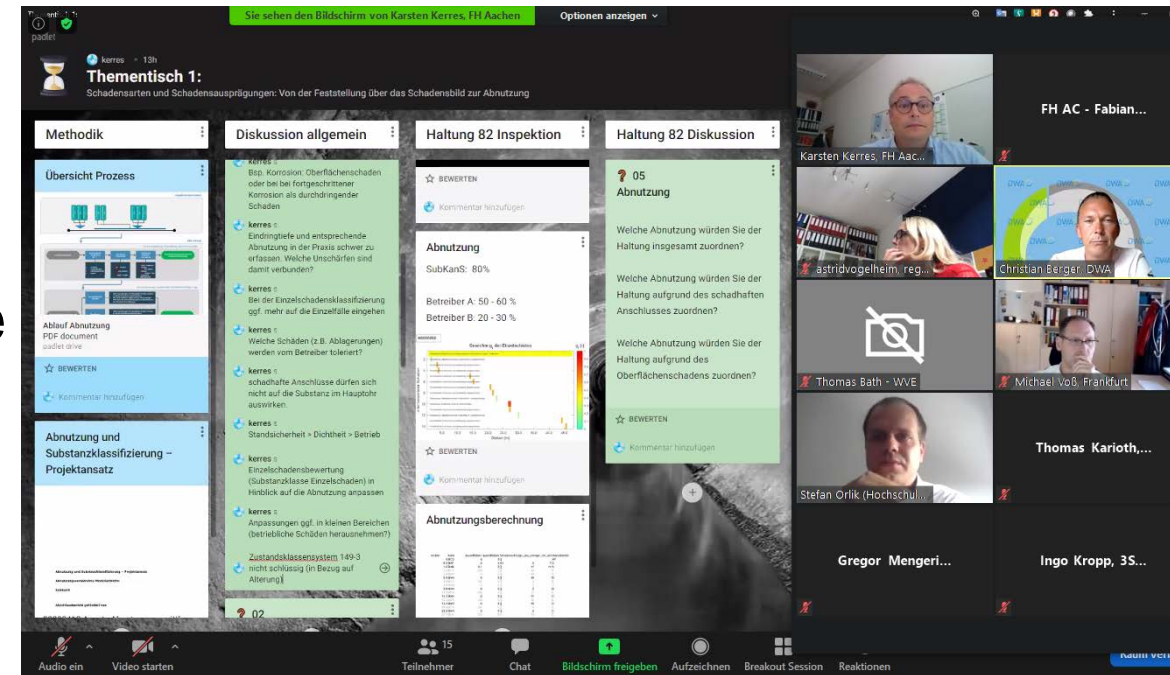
Sie sehen den Bildschirm von Karsten Kerres, FH Aachen

Optionen anzeigen

padlet

kerres · 13h

Thementisch 1:

Schadensarten und Schadensausprägungen: Von der Feststellung über das Schadensbild zur Abnutzung

Methodik

Übersicht Prozess

Ablauf Abnutzung
PDF document
padlet drive

BEWERTEN

Kommentar hinzufügen

Abnutzung und Substanzklassifizierung – Projektansatz

Diskussion allgemein

kerres
Bsp. Korrosion: Oberflächenschaden oder bei bei fortgeschrittener Korrosion als durchdringender Schaden

kerres
Eindringtiefe und entsprechende Abnutzung in der Praxis schwer zu erfassen. Welche Unschärfen sind damit verbunden?

kerres
Bei der Einzelschadensklassifizierung ggf. mehr auf die Einzelfälle eingehen

kerres
Welche Schäden (z.B. Ablagerungen) werden vom Betreiber toleriert?

kerres
schadhafte Anschlüsse dürfen sich nicht auf die Substanz im Hauptrohr auswirken.

kerres
Standsicherheit > Dichtheit > Betrieb

kerres
Einzelschadensbewertung (Substanzklasse Einzelschaden) in Hinblick auf die Abnutzung anpassen

kerres
Anpassungen ggf. in kleinen Bereichen (betriebliche Schäden herausnehmen?)

Zustandsklassensystem 149-3 nicht schlüssig (in Bezug auf Alterung)

02

Haltung 82 Inspektion

BEWERTEN

Kommentar hinzufügen

Abnutzung

SubKanS: 80%

Betreiber A: 50 - 60 %

Betreiber B: 20 - 30 %

BEWERTEN

Kommentar hinzufügen

Abnutzungsberechnung

Haltung 82 Diskussion

05

Abnutzung

Welche Abnutzung würden Sie der Haltung insgesamt zuordnen?

Welche Abnutzung würden Sie der Haltung aufgrund des schadhaften Anschlusses zuordnen?

Welche Abnutzung würden Sie der Haltung aufgrund des Oberflächenschadens zuordnen?

BEWERTEN

Kommentar hinzufügen

Karsten Kerres, FH Aac...

FH AC - Fabian...

astridvogelheim, reg...

Christian Berger, DWA

Thomas Bath - WVE

Michael Voß, Frankfurt

Stefan Orlik (Hochschul...

Thomas Karioth,...

Gregor Mengeri...

Ingo Kropp, 3S...

Audio ein

Video starten

15
Teilnehmer

Chat

Bildschirm freigeben

Aufzeichnen

Breakout Session

Reaktionen

Raum ver